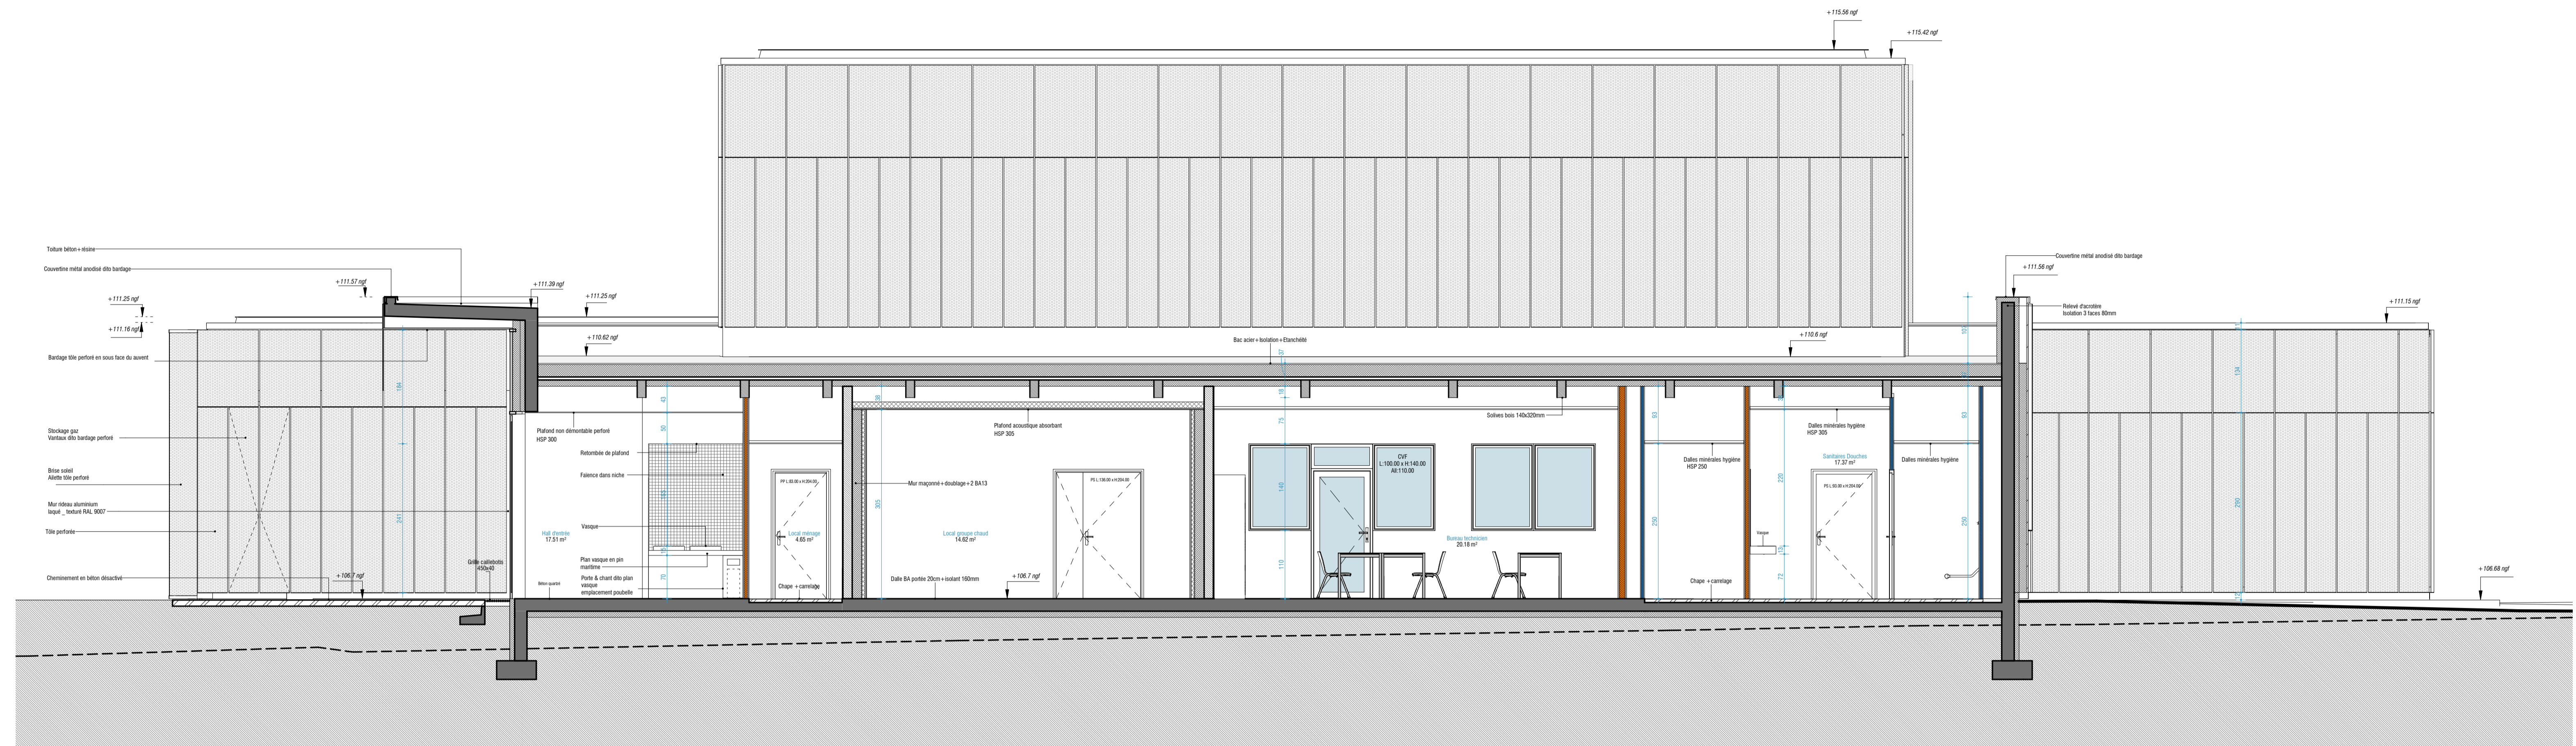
+115.56 ngf
+115.42 ngf

Toiture béton+résine
Couvertine métal anodisé dito bardage
+111.57 ngf
+111.39 ngf
+111.25 ngf
+111.25 ngf
+111.16 ngf
+110.62 ngf
Bardage tôle perforé en sous face du auvent
Stockage gaz
Vantaux dito bardage perforé
Brise soleil
Ailette tôle perforé
Mur rideau aluminium
laqué _ texturé RAL 9007
Tôle perforée
Cheminement en béton désactivé
+106.7 ngf
Grille caillebotis 450x40
Béton quartzé

Plafond non démontable perforé
HSP 300
Retombée de plafond
Faïence dans niche
Vasque
Plan vasque en pin maritime
Porte & chant dito plan vasque emplacement poubelle
Hall d'entrée
17.51 m²
Local ménage
4.65 m²
Chape + carrelage
Mur maçonné+doublage+2 BA13
Plafond acoustique absorbant
HSP 305
Local groupe chaud
14.62 m²
Dalle BA portée 20cm+isolant 160mm
+106.7 ngf
Bac acier+isolation+Etanchéité
+110.6 ngf
Solives bois 140x320mm
CVF
L:100.00 x H:140.00
All:110.00
Bureau technicien
20.18 m²
Dalles minérales hygiène
HSP 250
Chape + carrelage
Dalles minérales hygiène
HSP 305
Sanitaires Douches
17.37 m²
Dalles minérales hygiène
Vasque
Couvertine métal anodisé dito bardage
+111.56 ngf
Relevé d'acrotère
Isolation 3 faces 80mm
+111.15 ngf
+106.68 ngf